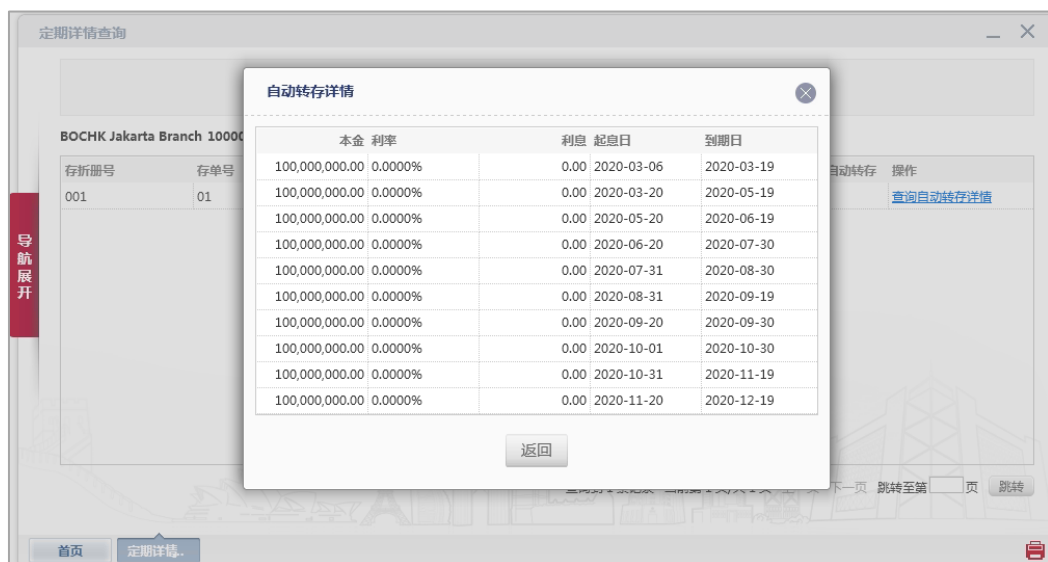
定期详情查询

BOCHK Jakarta Branch 10000

| 存折册号 | 存单号 | 自动转存 | 操作 |
|---|---|---|---|
| 001 | 01 | | 查询自动转存详情 |

导航展开

自动转存详情

| 本金 | 利率 | 利息 | 起息日 | 到期日 |
|---|---|---|---|---|
| 100,000,000.00 | 0.0000% | 0.00 | 2020-03-06 | 2020-03-19 |
| 100,000,000.00 | 0.0000% | 0.00 | 2020-03-20 | 2020-05-19 |
| 100,000,000.00 | 0.0000% | 0.00 | 2020-05-20 | 2020-06-19 |
| 100,000,000.00 | 0.0000% | 0.00 | 2020-06-20 | 2020-07-30 |
| 100,000,000.00 | 0.0000% | 0.00 | 2020-07-31 | 2020-08-30 |
| 100,000,000.00 | 0.0000% | 0.00 | 2020-08-31 | 2020-09-19 |
| 100,000,000.00 | 0.0000% | 0.00 | 2020-09-20 | 2020-09-30 |
| 100,000,000.00 | 0.0000% | 0.00 | 2020-10-01 | 2020-10-30 |
| 100,000,000.00 | 0.0000% | 0.00 | 2020-10-31 | 2020-11-19 |
| 100,000,000.00 | 0.0000% | 0.00 | 2020-11-20 | 2020-12-19 |

返回

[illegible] 下一页 跳转至第 页 跳转

首页 定期详情..